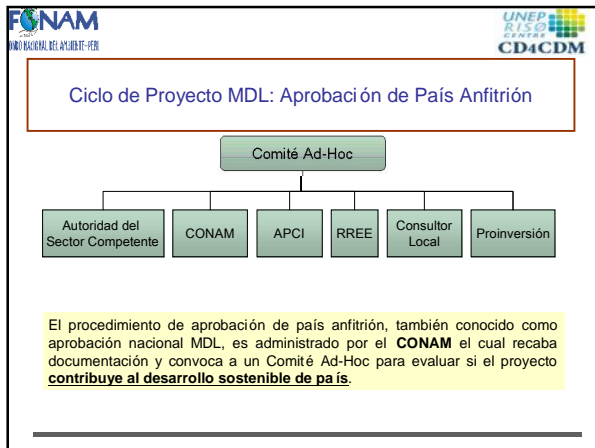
FONAM
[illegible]DO NACIONAL DEL AMBIENTE-PERU

UNEP RISØ CENTRE
CD4CDM

Ciclo de Proyecto MDL: Aprobación de País Anfitrión

Comité Ad-Hoc

Autoridad del Sector Competente

CONAM

APCI

RREE

Consultor Local

Proinversión

El procedimiento de aprobación de país anfitrión, también conocido como aprobación nacional MDL, es administrado por el **CONAM** el cual recaba documentación y convoca a un Comité Ad-Hoc para evaluar si el proyecto **contribuye al desarrollo sostenible de país**.